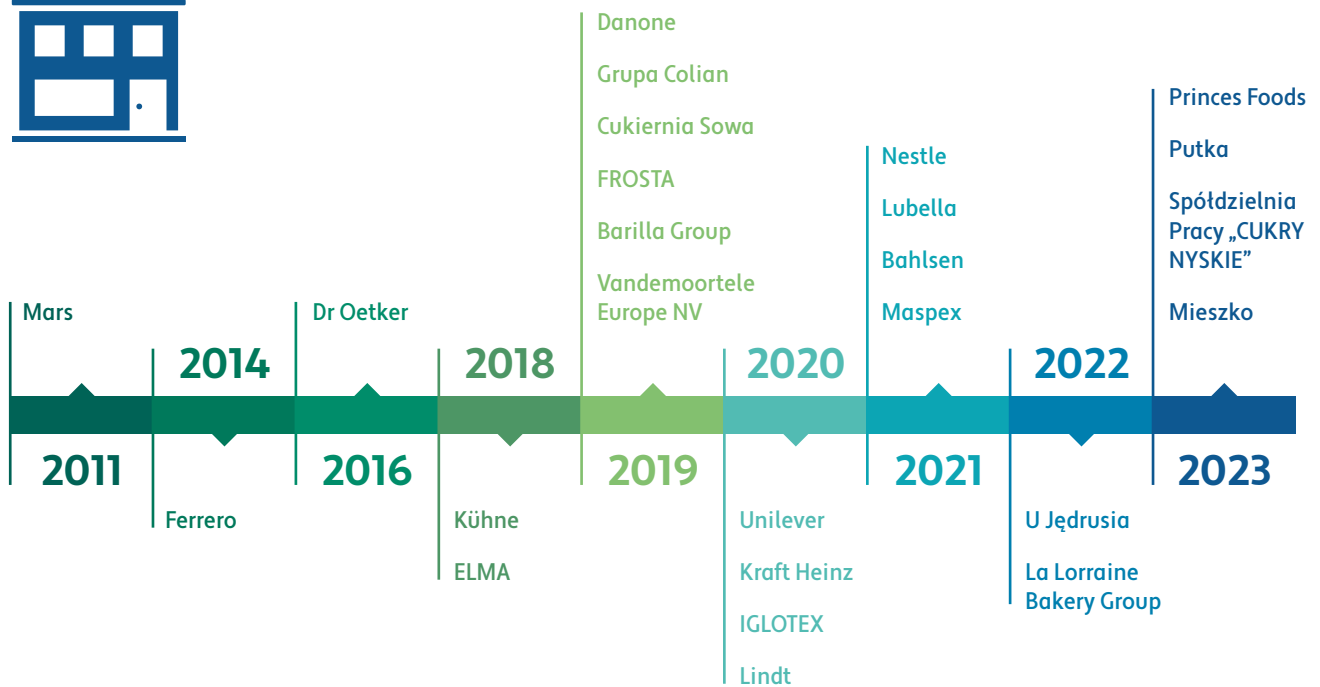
Mars

2011

2014

Ferrero

Dr Oetker

2016

2018

Kühne

ELMA

Danone

Grupa Colian

Cukiernia Sowa

FROSTA

Barilla Group

Vandemoortele Europe NV

2019

2020

Unilever

Kraft Heinz

IGLOTEX

Lindt

Nestle

Lubella

Bahlsen

Maspex

2021

2022

U Jędrusia

La Lorraine Bakery Group

Princes Foods

Putka

Spółdzielnia Pracy „CUKRY NYSKIE"

Mieszko

2023